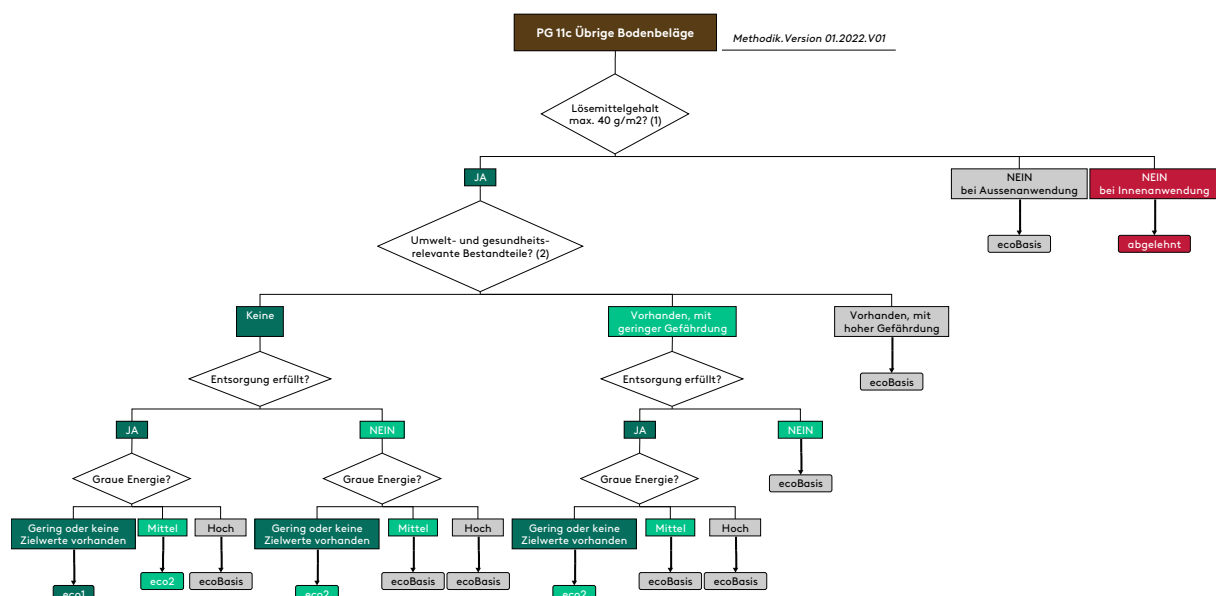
PG 11c Übrige Bodenbeläge

Methodik.Version 01.2022.V01

Lösemittelgehalt max. 40 g/m2? (1)

JA

NEIN bei Aussenanwendung

NEIN bei Innenanwendung

ecoBasis

abgelehnt

Umwelt- und gesundheitsrelevante Bestandteile? (2)

Keine

Vorhanden, mit geringer Gefährdung

Vorhanden, mit hoher Gefährdung

ecoBasis

Entsorgung erfüllt?

Entsorgung erfüllt?

JA

NEIN

JA

NEIN

ecoBasis

Graue Energie?

Graue Energie?

Graue Energie?

Gering oder keine Zielwerte vorhanden

Mittel

Hoch

Gering oder keine Zielwerte vorhanden

Mittel

Hoch

Gering oder keine Zielwerte vorhanden

Mittel

Hoch

eco1

eco2

ecoBasis

eco2

ecoBasis

ecoBasis

eco2

ecoBasis

ecoBasis